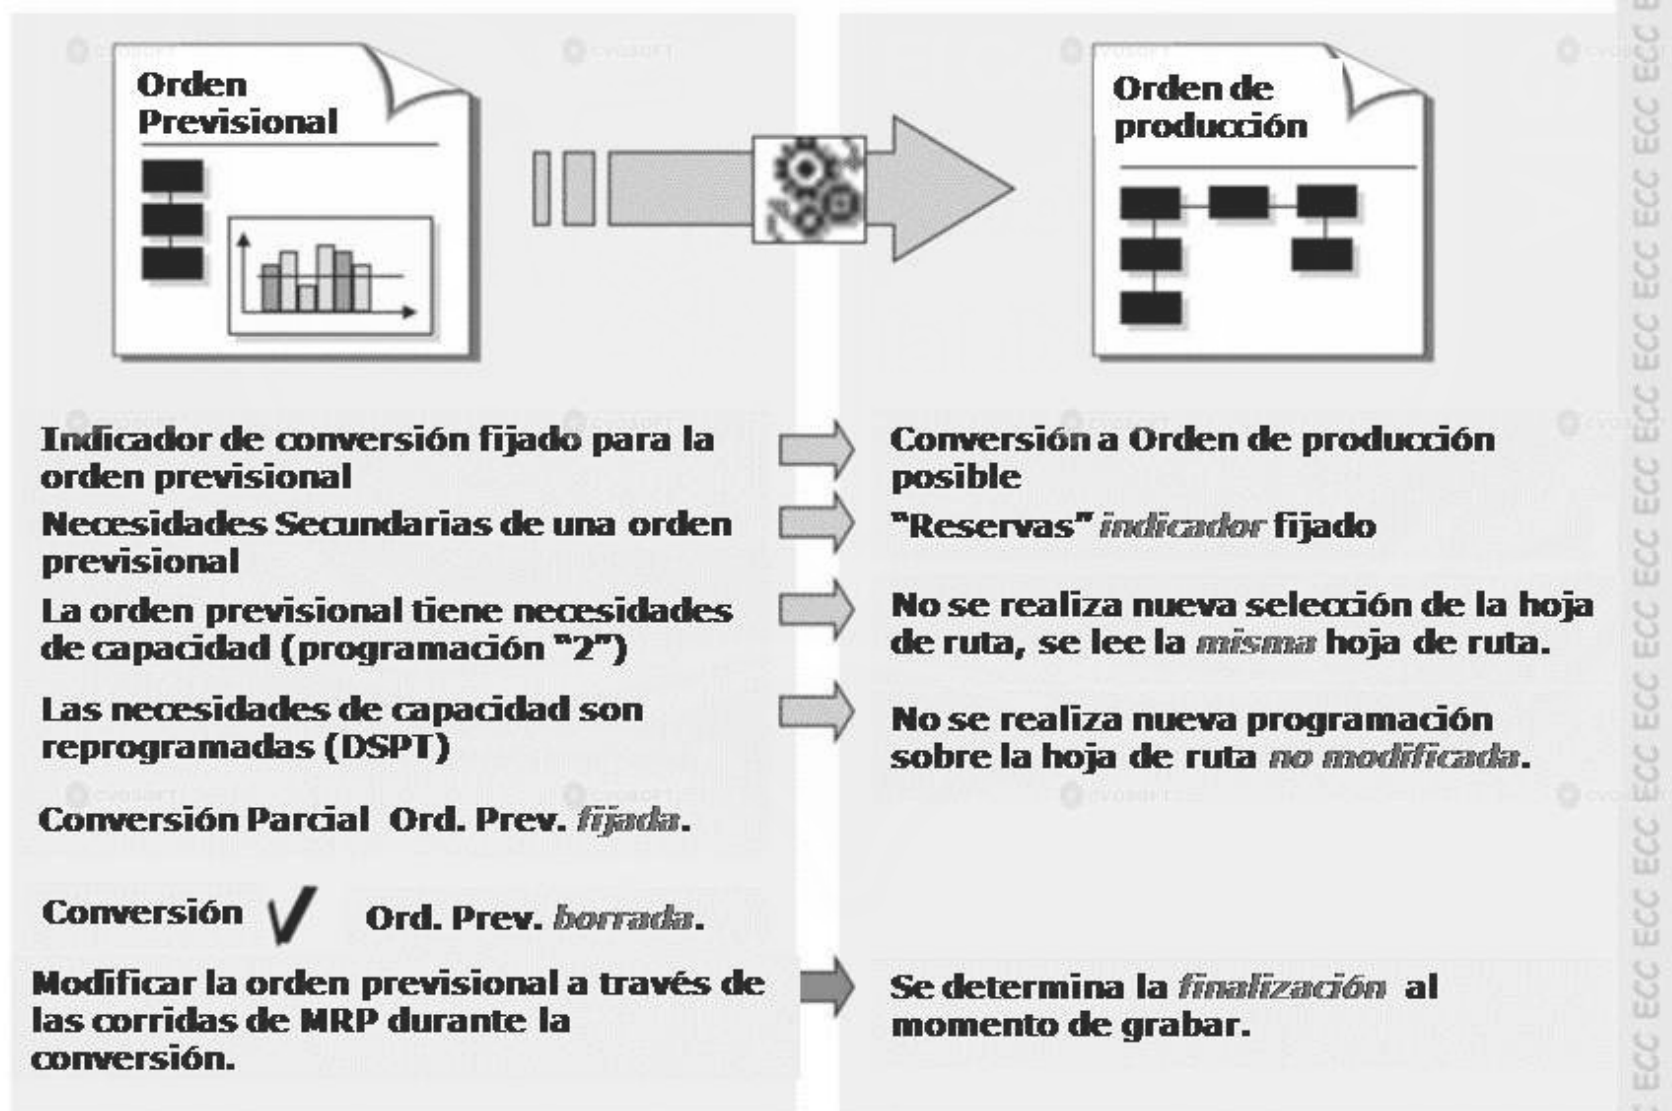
Orden Previsional

Orden de producción

Indicador de conversión fijado para la orden previsional

Conversión a Orden de producción posible

Necesidades Secundarias de una orden previsional

"Reservas" indicador fijado

La orden previsional tiene necesidades de capacidad (programación "2")

No se realiza nueva selección de la hoja de ruta, se lee la misma hoja de ruta.

Las necesidades de capacidad son reprogramadas (DSPT)

No se realiza nueva programación sobre la hoja de ruta no modificada.

Conversión Parcial Ord. Prev. fijada.

Conversión ✓ Ord. Prev. borrada.

Modificar la orden previsional a través de las corridas de MRP durante la conversión.

Se determina la finalización al momento de grabar.

ECC ECC ECC ECC ECC ECC ECC ECC ECC ECC ECC ECC ECC ECC ECC